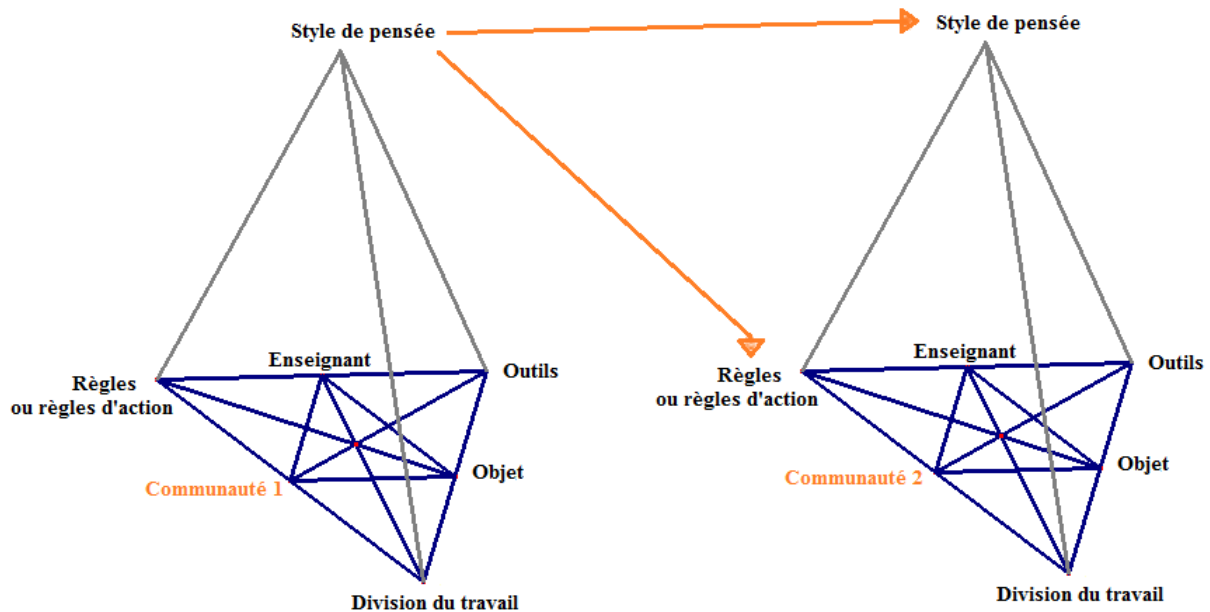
Style de pensée

Style de pensée

Enseignant

Règles
ou règles d'action

Outils

Objet

Communauté 1

Division du travail

Enseignant

Règles
ou règles d'action

Outils

Objet

Communauté 2

Division du travail